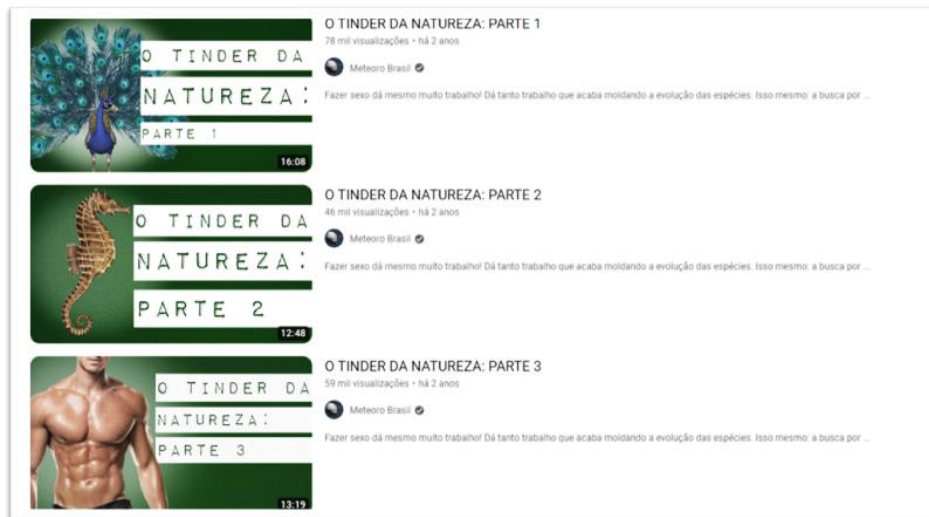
O TINDER DA NATUREZA: PARTE 1

16:08

O TINDER DA NATUREZA: PARTE 1
78 mil visualizações • há 2 anos
Meteoro Brasil
Fazer sexo dá mesmo muito trabalho! Dá tanto trabalho que acaba moldando a evolução das espécies. Isso mesmo: a busca por ...

O TINDER DA NATUREZA: PARTE 2

12:48

O TINDER DA NATUREZA: PARTE 2
46 mil visualizações • há 2 anos
Meteoro Brasil
Fazer sexo dá mesmo muito trabalho! Dá tanto trabalho que acaba moldando a evolução das espécies. Isso mesmo: a busca por ...

O TINDER DA NATUREZA: PARTE 3

13:19

O TINDER DA NATUREZA: PARTE 3
59 mil visualizações • há 2 anos
Meteoro Brasil
Fazer sexo dá mesmo muito trabalho! Dá tanto trabalho que acaba moldando a evolução das espécies. Isso mesmo: a busca por ...